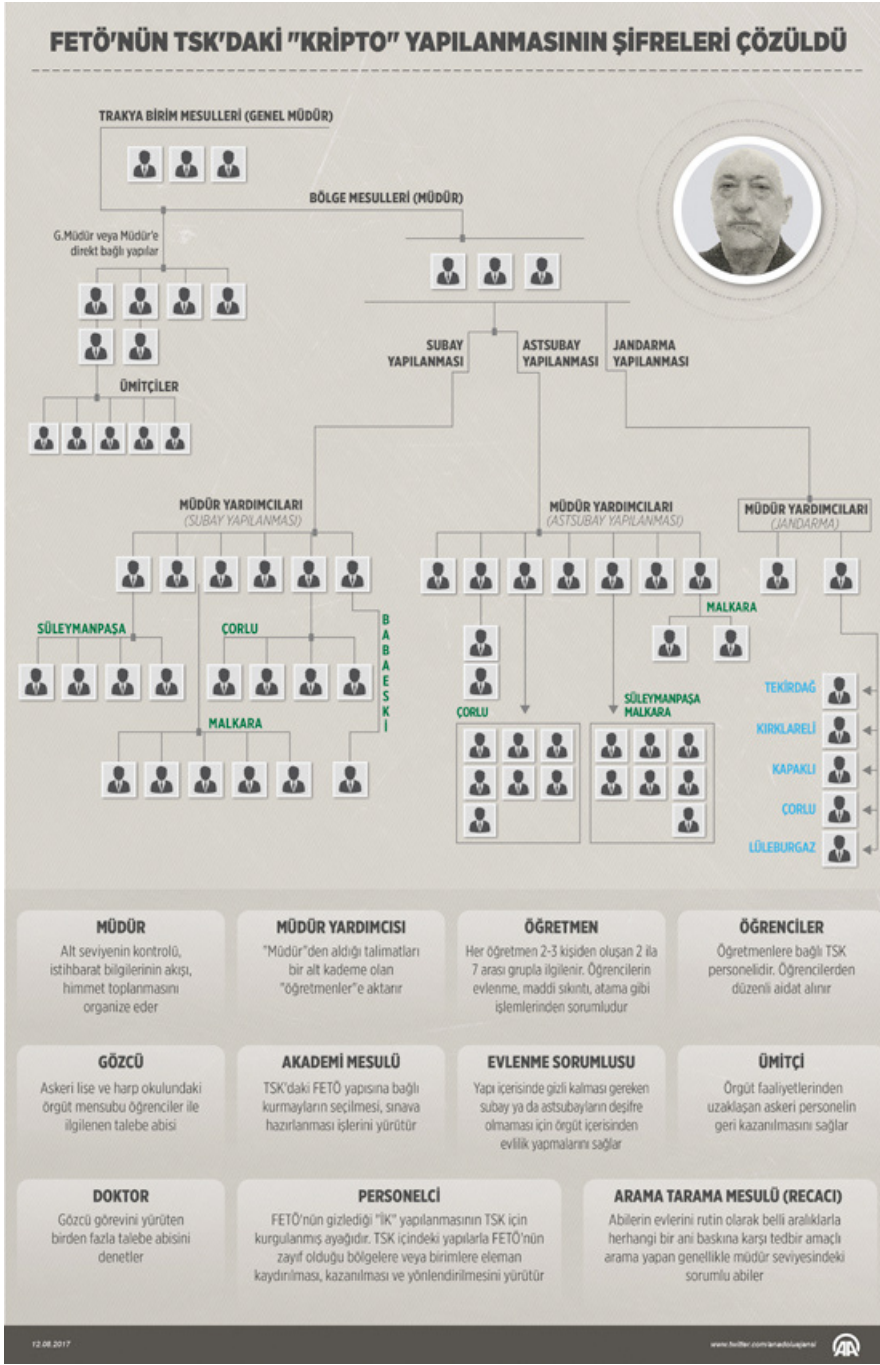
FETÖ'NÜN TSK'DAKİ "KRİPTO" YAPILANMASININ ŞİFRELERİ ÇÖZÜLDÜ

TRAKYA BİRİM MESULLERİ (GENEL MÜDÜR)

BÖLGE MESULLERİ (MÜDÜR)

G.Müdür veya Müdür'e direkt bağlı yapılar

ÜMİTÇİLER

SUBAY YAPILANMASI

ASTSUBAY YAPILANMASI

JANDARMA YAPILANMASI

MÜDÜR YARDIMCILARI (SUBAY YAPILANMASI)

MÜDÜR YARDIMCILARI (ASTSUBAY YAPILANMASI)

MÜDÜR YARDIMCILARI (JANDARMA)

SÜLEYMANPAŞA

ÇORLU

BABAESKİ

MALKARA

MALKARA

ÇORLU

SÜLEYMANPAŞA MALKARA

TEKİRDAĞ

KIRKLARELİ

KAPAKLI

ÇORLU

LÜLEBURGAZ

MÜDÜR
Alt seviyenin kontrolü, istihbarat bilgilerinin akışı, himmet toplanmasını organize eder

MÜDÜR YARDIMCISI
"Müdür"den aldığı talimatları bir alt kademe olan "öğretmenler"e aktarır

ÖĞRETMEN
Her öğretmen 2-3 kişiden oluşan 2 ila 7 arası grupla ilgilenir. Öğrencilerin evlenme, maddi sıkıntı, atama gibi işlemlerinden sorumludur

ÖĞRENCİLER
Öğretmenlere bağlı TSK personelidir. Öğrencilerden düzenli aidat alınır

GÖZCÜ
Askeri lise ve harp okulundaki örgüt mensubu öğrenciler ile ilgilenen talebe abisi

AKADEMİ MESULÜ
TSK'daki FETÖ yapısına bağlı kurmayların seçilmesi, sınava hazırlanması işlerini yürütür

EVLENME SORUMLUSU
Yapı içerisinde gizli kalması gereken subay ya da astsubayların deşifre olmaması için örgüt içerisinden evlilik yapmalarını sağlar

ÜMİTÇİ
Örgüt faaliyetlerinden uzaklaşan askeri personelin geri kazanılmasını sağlar

DOKTOR
Gözcü görevini yürüten birden fazla talebe abisini denetler

PERSONELCİ
FETÖ'nün gizlediği "İK" yapılanmasının TSK için kurgulanmış ayağıdır. TSK içindeki yapılarla FETÖ'nün zayıf olduğu bölgelere veya birimlere eleman kaydırılması, kazanılması ve yönlendirilmesini yürütür

ARAMA TARAMA MESULÜ (RECACI)
Abilerin evlerini rutin olarak belli aralıklarla herhangi bir ani baskına karşı tedbir amaçlı arama yapan genellikle müdür seviyesindeki sorumlu abiler

12.08.2017

www.twitter.com/anadoluajansi

AA